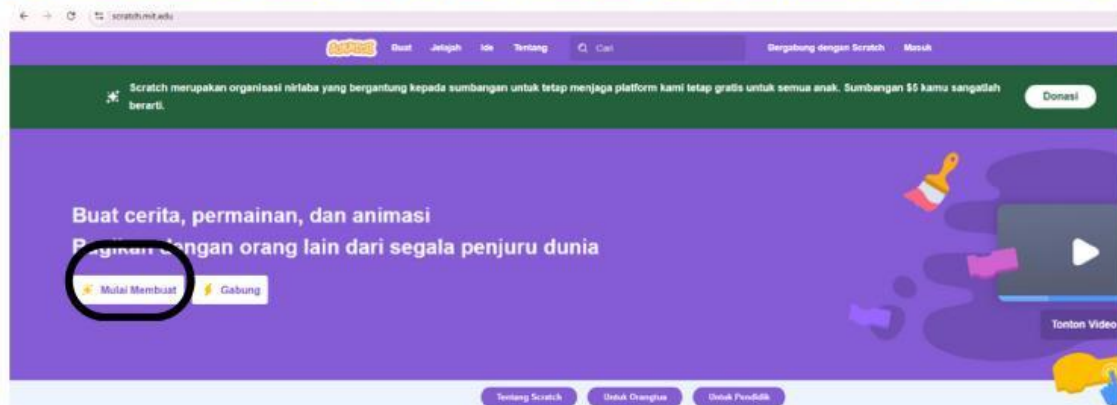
scratch.mit.edu

Scratch Buat Jelajah Ide Tentang Cari Bergabung dengan Scratch Masuk

Scratch merupakan organisasi nirlaba yang bergantung kepada sumbangan untuk tetap menjaga platform kami tetap gratis untuk semua anak. Sumbangan $5 kamu sangatlah berarti.

Donasi

Buat cerita, permainan, dan animasi

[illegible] dengan orang lain dari segala penjuru dunia

Mulai Membuat Gabung

Tonton Video

Tentang Scratch Untuk Orangtua Untuk Pendidik